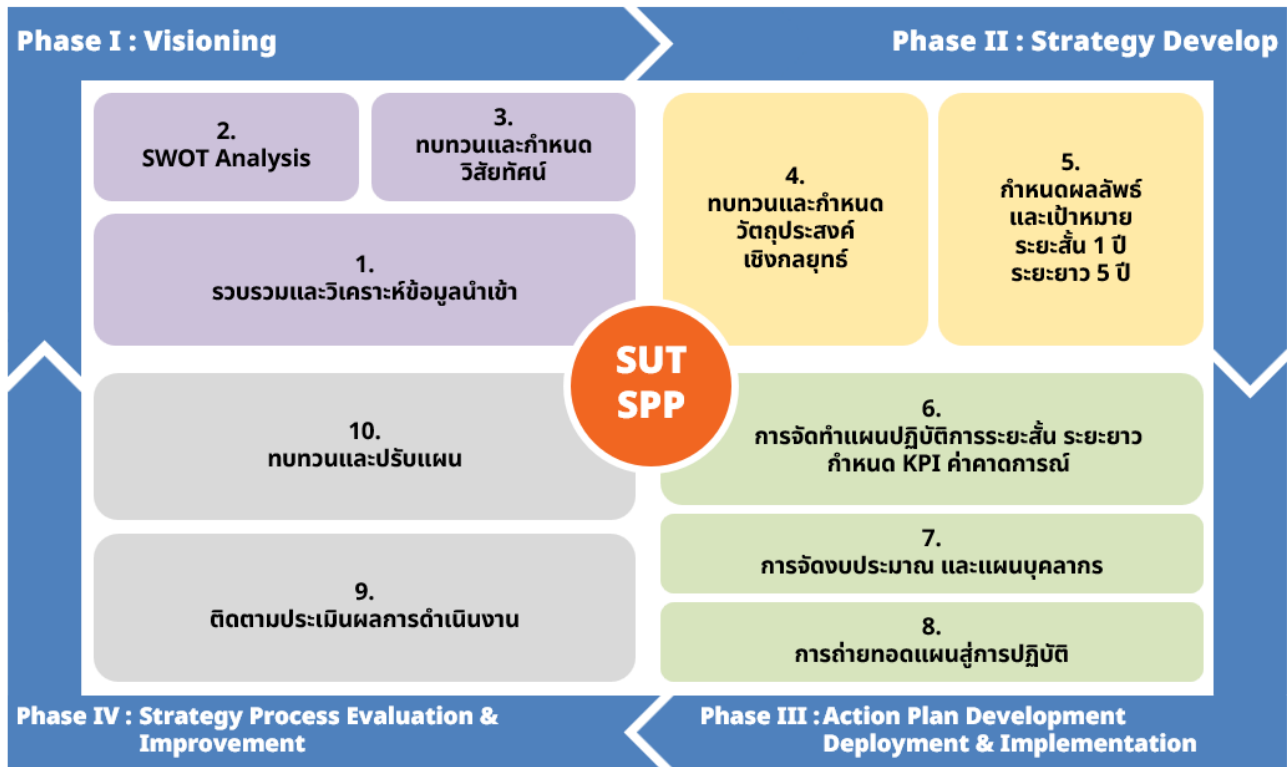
Phase I : Visioning

Phase II : Strategy Develop

2.
SWOT Analysis

3.
ทบทวนและกำหนด
วิสัยทัศน์

1.
รวบรวมและวิเคราะห์ข้อมูลนำเข้า

4.
ทบทวนและกำหนด
วัตถุประสงค์
เชิงกลยุทธ์

5.
กำหนดผลลัพธ์
และเป้าหมาย
ระยะสั้น 1 ปี
ระยะยาว 5 ปี

SUT
SPP

10.
ทบทวนและปรับแผน

6.
การจัดทำแผนปฏิบัติการระยะสั้น ระยะยาว
กำหนด KPI ค่าคาดการณ์

9.
ติดตามประเมินผลการดำเนินงาน

7.
การจัดงบประมาณ และแผนบุคลากร

8.
การถ่ายทอดแผนสู่การปฏิบัติ

Phase IV : Strategy Process Evaluation & Improvement

Phase III : Action Plan Development Deployment & Implementation